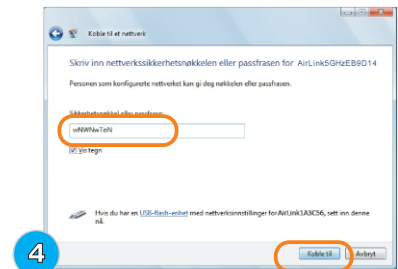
Koble til et nettverk

Skriv inn nettverkssikkerhetsnøkkelen eller passfrasen for AirLink5GHzEB9D14

Personen som konfigurerte nettverket kan gi deg nøkkelen eller passfrasen.

Sikkerhetsnøkkel eller passfrase:

wNWNwTeN

Vis tegn

Hvis du har en USB-flash-enhet med nettverksinnstillinger for AirLink1A3C56, sett inn denne nå.

4

Koble til

Avbryt